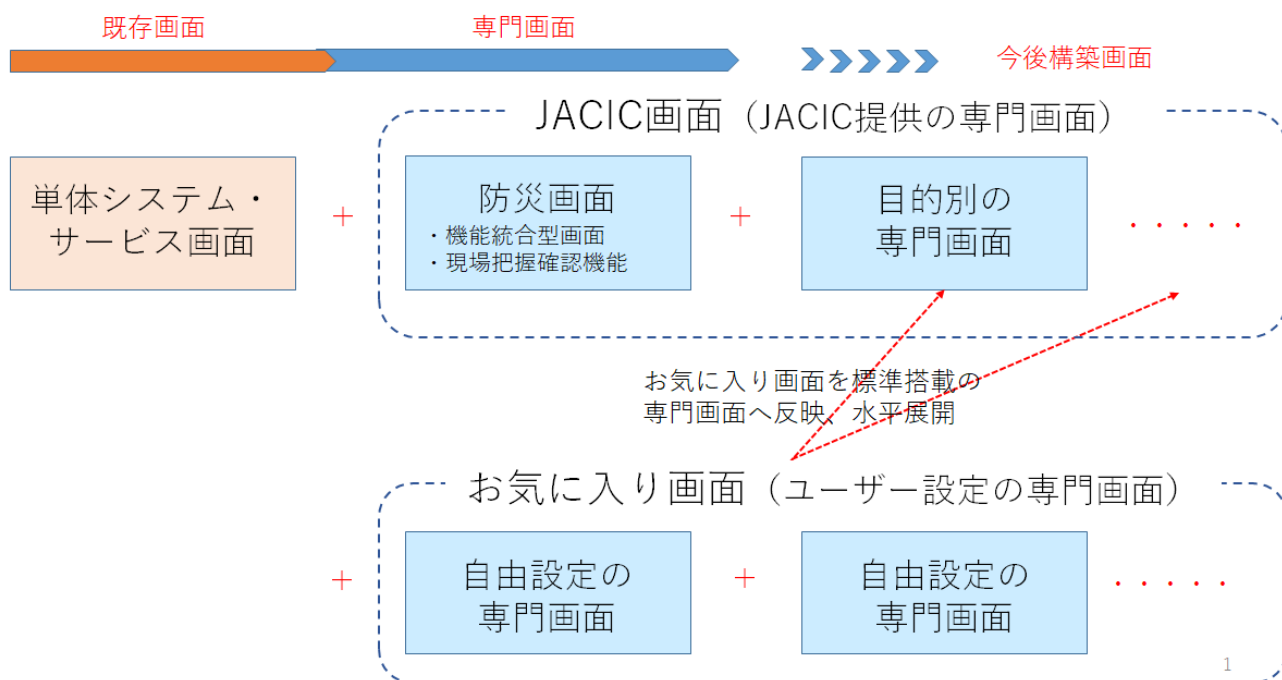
既存画面

専門画面

今後構築画面

JACIC画面（JACIC提供の専門画面）

単体システム・サービス画面

＋

防災画面
・機能統合型画面
・現場把握確認機能

＋

目的別の専門画面

・・・・・

お気に入り画面を標準搭載の専門画面へ反映、水平展開

お気に入り画面（ユーザー設定の専門画面）

＋

自由設定の専門画面

＋

自由設定の専門画面

・・・・・

1